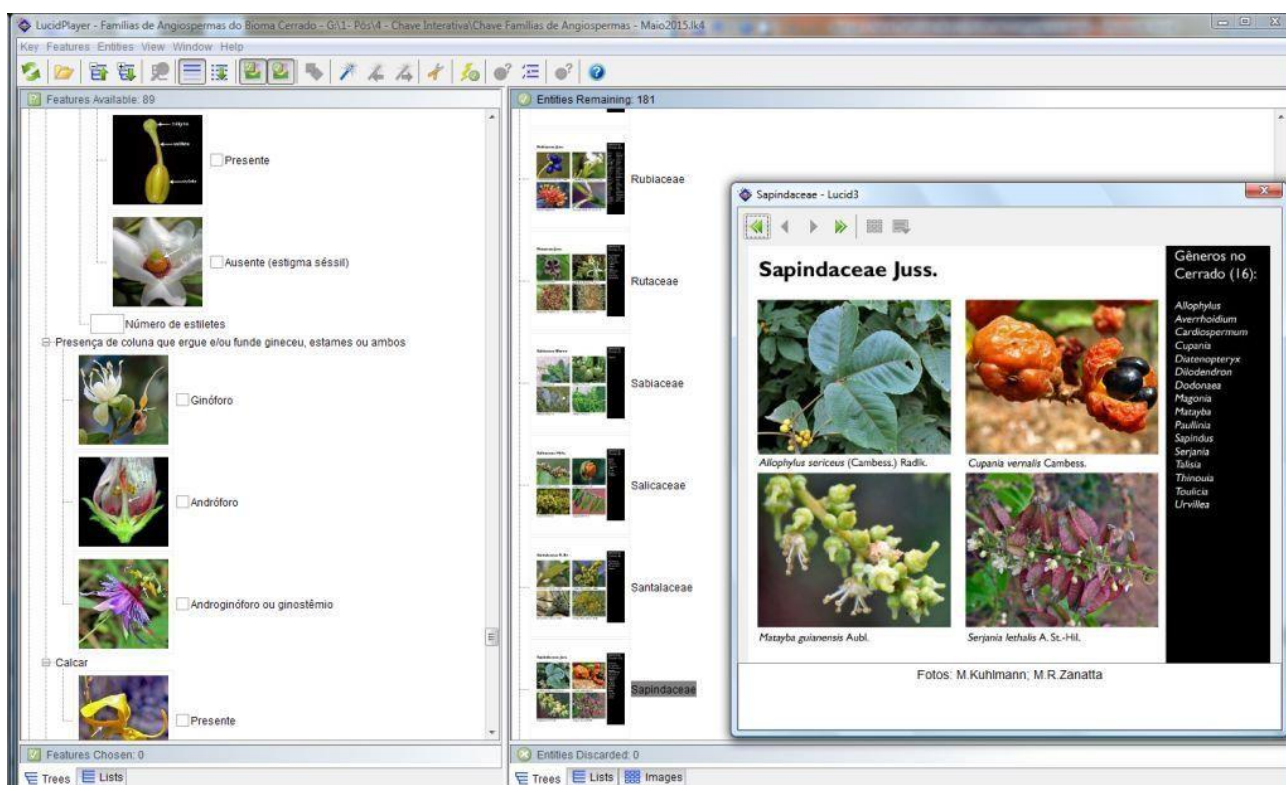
LucidPlayer - Familias de Angiospermas do Bioma Cerrado - G:\1- Pós\4 - Chave Interativa\Chave Familias de Angiospermas - Maio2015.lk4

Key Features Entities View Window Help

Features Available: 89

Presente

Ausente (estigma séssil)

Número de estiletes

Presença de coluna que ergue e/ou funde gineceu, estames ou ambos

Ginóforo

Andróforo

Androginóforo ou ginostêmio

Calcar

Presente

Features Chosen: 0

Trees Lists

Entities Remaining: 181

Rubiaceae

Rutaceae

Sabiaceae

Salicaceae

Santalaceae

Sapindaceae

Entities Discarded: 0

Trees Lists Images

Sapindaceae - Lucid3

Sapindaceae Juss.

Gêneros no Cerrado (16):

Allophylus
Averrhoidium
Cardiospermum
Cupania
Diatenopteryx
Dilodendron
Dodonaea
Magonia
Matayba
Paullinia
Sapindus
Serjania
Talisia
Thinouia
Toulicia
Urvillea

Allophylus sericeus (Cambess.) Radlk.

Cupania vernalis Cambess.

Matayba guianensis Aubl.

Serjania lethalis A. St.-Hil.

Fotos: M.Kuhlmann; M.R.Zanatta